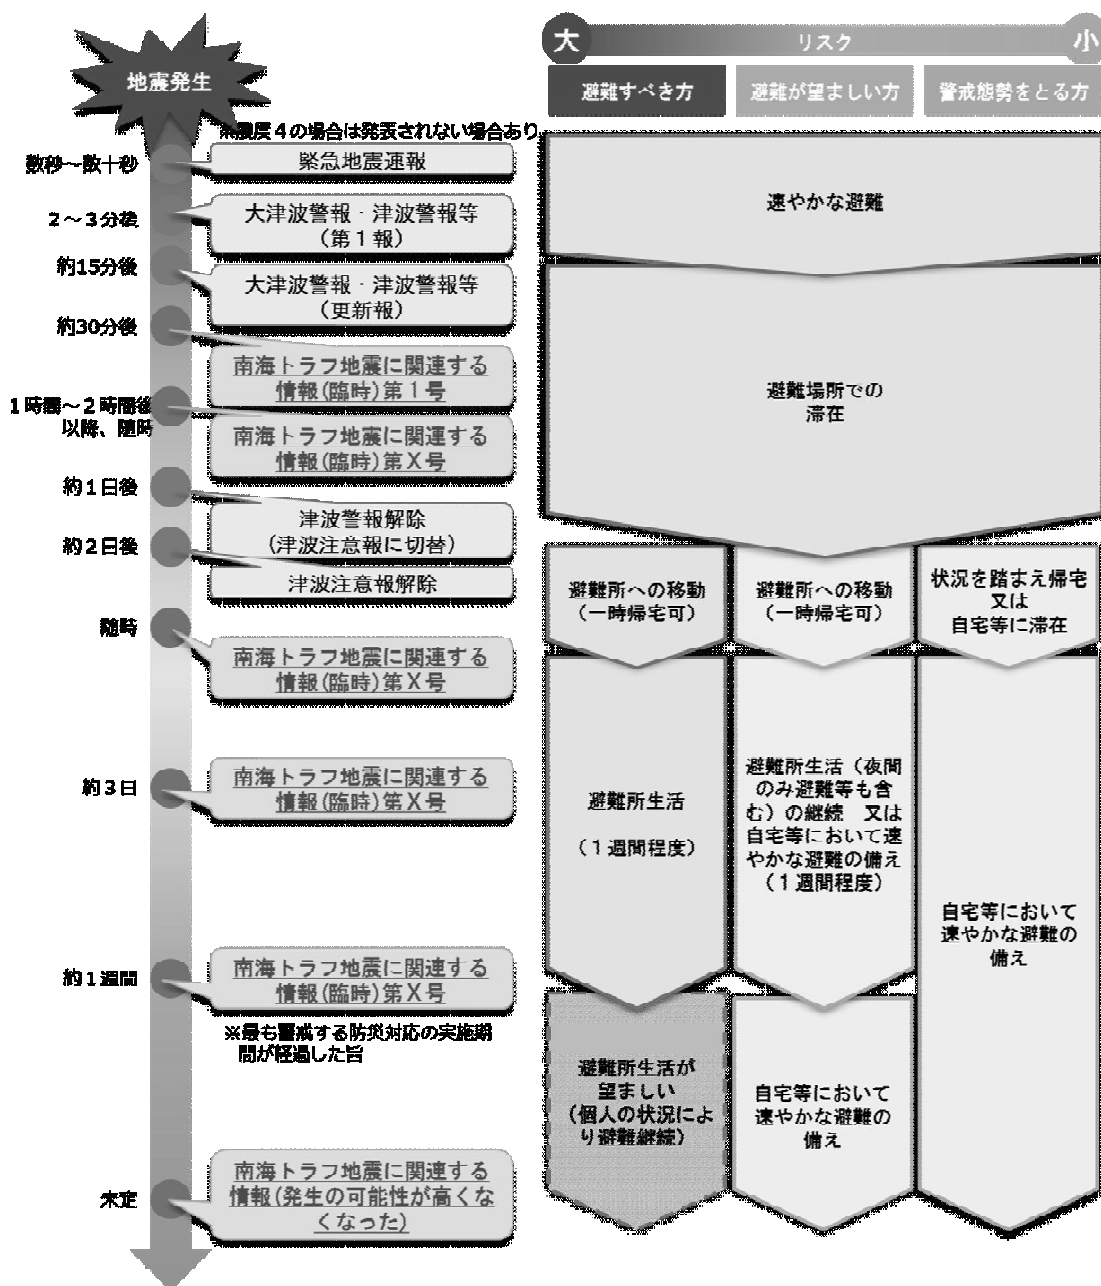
地震発生

大 リスク 小

避難すべき方 避難が望ましい方 警戒態勢をとる方

※震度４の場合は発表されない場合あり

数秒～数十秒
緊急地震速報

２～３分後
大津波警報・津波警報等（第１報）

約15分後
大津波警報・津波警報等（更新報）

約30分後
南海トラフ地震に関連する情報（臨時）第１号

１時間～２時間後以降、随時
南海トラフ地震に関連する情報（臨時）第Ｘ号

約１日後
津波警報解除（津波注意報に切替）

約２日後
津波注意報解除

随時
南海トラフ地震に関連する情報（臨時）第Ｘ号

約３日
南海トラフ地震に関連する情報（臨時）第Ｘ号

約１週間
南海トラフ地震に関連する情報（臨時）第Ｘ号

※最も警戒する防災対応の実施期間が経過した旨

未定
南海トラフ地震に関連する情報（発生の可能性が高くなくなった）

速やかな避難

避難場所での滞在

避難所への移動（一時帰宅可）

避難所への移動（一時帰宅可）

状況を踏まえ帰宅又は自宅等に滞在

避難所生活

（１週間程度）

避難所生活（夜間のみ避難等も含む）の継続 又は自宅等において速やかな避難の備え（１週間程度）

自宅等において速やかな避難の備え

避難所生活が望ましい（個人の状況により避難継続）

自宅等において速やかな避難の備え